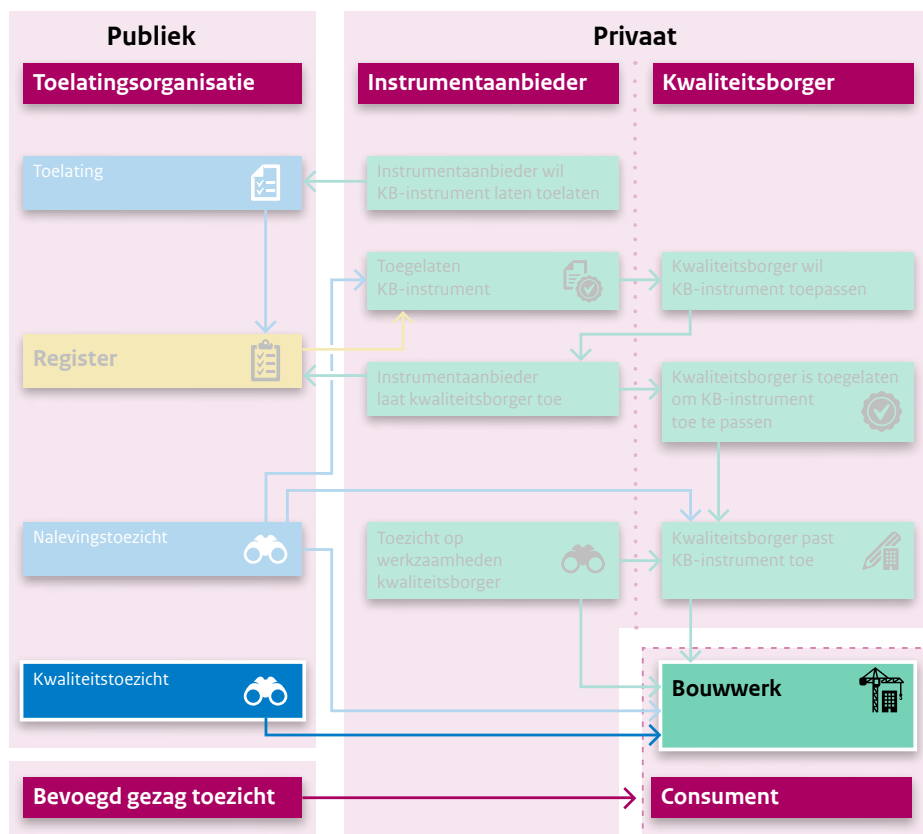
Publiek

Privaat

Toelatingsorganisatie

Instrumentaanbieder

Kwaliteitsborger

Toelating

Instrumentaanbieder wil KB-instrument laten toelaten

Toegelaten KB-instrument

Kwaliteitsborger wil KB-instrument toepassen

Register

Instrumentaanbieder laat kwaliteitsborger toe

Kwaliteitsborger is toegelaten om KB-instrument toe te passen

Nalevingstoezicht

Toezicht op werkzaamheden kwaliteitsborger

Kwaliteitsborger past KB-instrument toe

Kwaliteitstoezicht

Bouwwerk

Bevoegd gezag toezicht

Consument